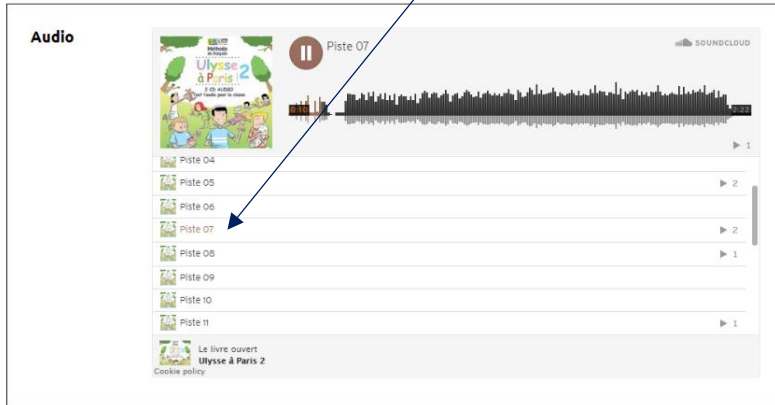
Audio

Méthode de français
Ulysse à Paris 2
2 CD AUDIO pour l'école pour la classe

Piste 07

SOUNDCLOUD

0:10

2:22

▶ 1

Piste 04

Piste 05 ▶ 2

Piste 06

Piste 07 ▶ 2

Piste 08 ▶ 1

Piste 09

Piste 10

Piste 11 ▶ 1

Le livre ouvert
Ulysse à Paris 2

Cookie policy